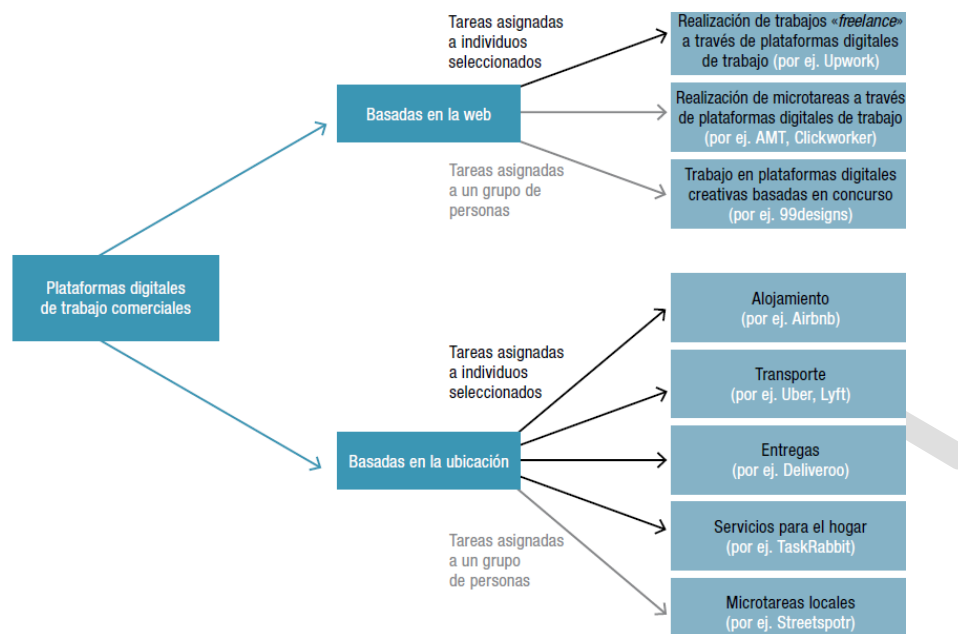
Plataformas digitales de trabajo comerciales

Basadas en la web

Tareas asignadas a individuos seleccionados

Realización de trabajos «freelance» a través de plataformas digitales de trabajo (por ej. Upwork)

Realización de microtareas a través de plataformas digitales de trabajo (por ej. AMT, Clickworker)

Tareas asignadas a un grupo de personas

Trabajo en plataformas digitales creativas basadas en concurso (por ej. 99designs)

Basadas en la ubicación

Tareas asignadas a individuos seleccionados

Alojamiento (por ej. Airbnb)

Transporte (por ej. Uber, Lyft)

Entregas (por ej. Deliveroo)

Servicios para el hogar (por ej. TaskRabbit)

Tareas asignadas a un grupo de personas

Microtareas locales (por ej. Streetspotr)